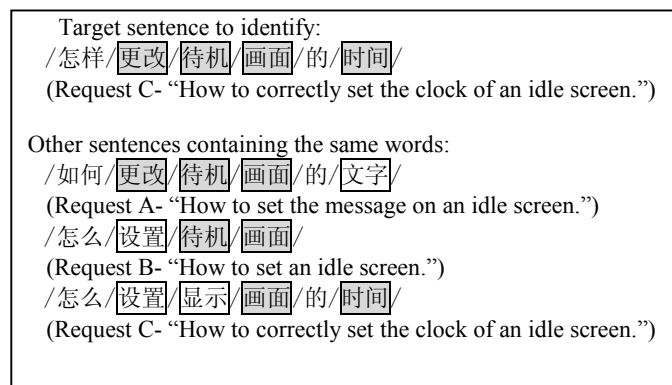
Target sentence to identify:
/怎样/更改/待机/画面/的/时间/
(Request C- “How to correctly set the clock of an idle screen.”)

Other sentences containing the same words:
/如何/更改/待机/画面/的/文字/
(Request A- “How to set the message on an idle screen.”)
/怎么/设置/待机/画面/
(Request B- “How to set an idle screen.”)
/怎么/设置/显示/画面/的/时间/
(Request C- “How to correctly set the clock of an idle screen.”)